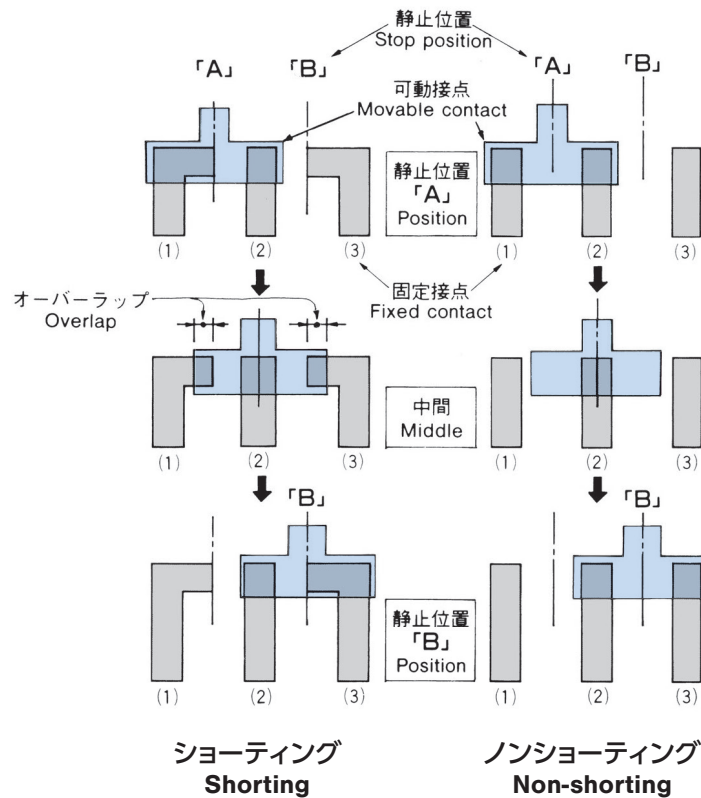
静止位置
Stop position

「A」 「B」 「A」 「B」

可動接点
Movable contact

静止位置
「A」
Position

(1) (2) (3) (1) (2) (3)

固定接点
Fixed contact

オーバーラップ
Overlap

中間
Middle

(1) (2) (3) (1) (2) (3)

「B」 「B」

静止位置
「B」
Position

(1) (2) (3) (1) (2) (3)

ショーティング
Shorting

ノンショーティング
Non-shorting